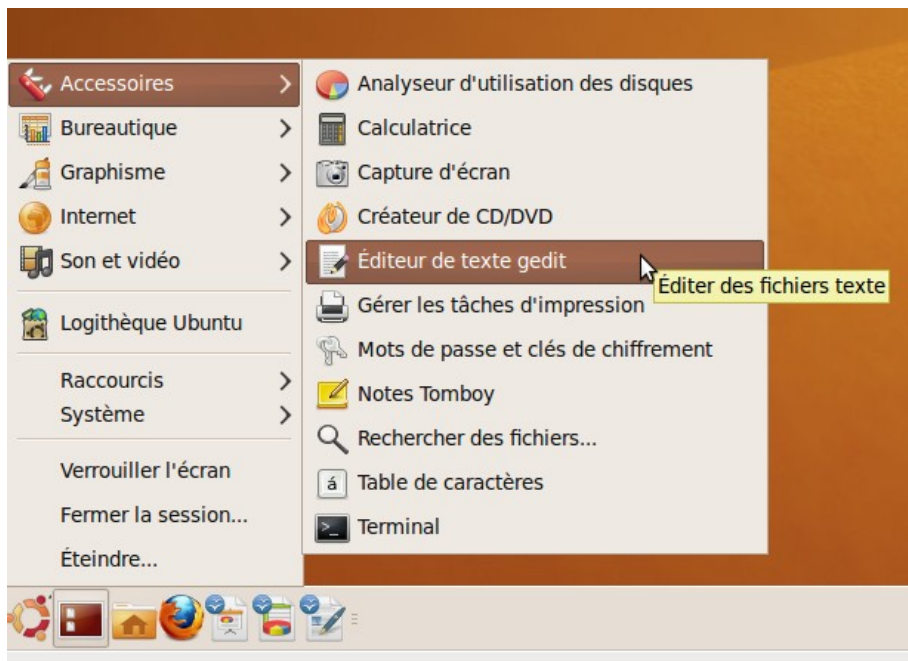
Accessoires
Bureautique
Graphisme
Internet
Son et vidéo

Logithèque Ubuntu

Raccourcis
Système

Verrouiller l'écran
Fermer la session...
Éteindre...

Analyseur d'utilisation des disques
Calculatrice
Capture d'écran
Créateur de CD/DVD
Éditeur de texte gedit
Gérer les tâches d'impression
Mots de passe et clés de chiffrement
Notes Tomboy
Rechercher des fichiers...
á Table de caractères
Terminal

Éditer des fichiers texte